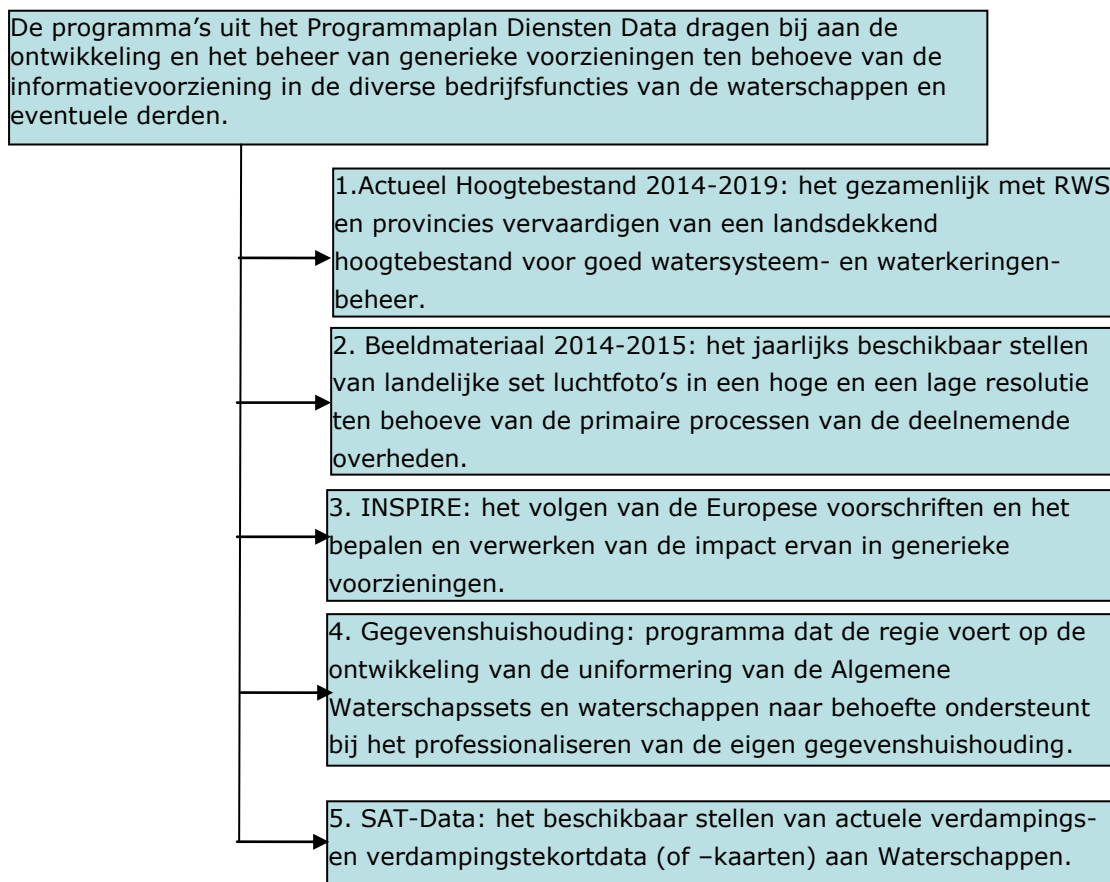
De programma's uit het Programmaplan Diensten Data dragen bij aan de ontwikkeling en het beheer van generieke voorzieningen ten behoeve van de informatievoorziening in de diverse bedrijfsfuncties van de waterschappen en eventuele derden.

1.Actueel Hoogtebestand 2014-2019: het gezamenlijk met RWS en provincies vervaardigen van een landsdekkend hoogtebestand voor goed watersysteem- en waterkeringenbeheer.

2. Beeldmateriaal 2014-2015: het jaarlijks beschikbaar stellen van landelijke set luchtfoto's in een hoge en een lage resolutie ten behoeve van de primaire processen van de deelnemende overheden.

3. INSPIRE: het volgen van de Europese voorschriften en het bepalen en verwerken van de impact ervan in generieke voorzieningen.

4. Gegevenshuishouding: programma dat de regie voert op de ontwikkeling van de uniformering van de Algemene Waterschapssets en waterschappen naar behoefte ondersteunt bij het professionaliseren van de eigen gegevenshuishouding.

5. SAT-Data: het beschikbaar stellen van actuele verdampings- en verdampingstekortdata (of –kaarten) aan Waterschappen.